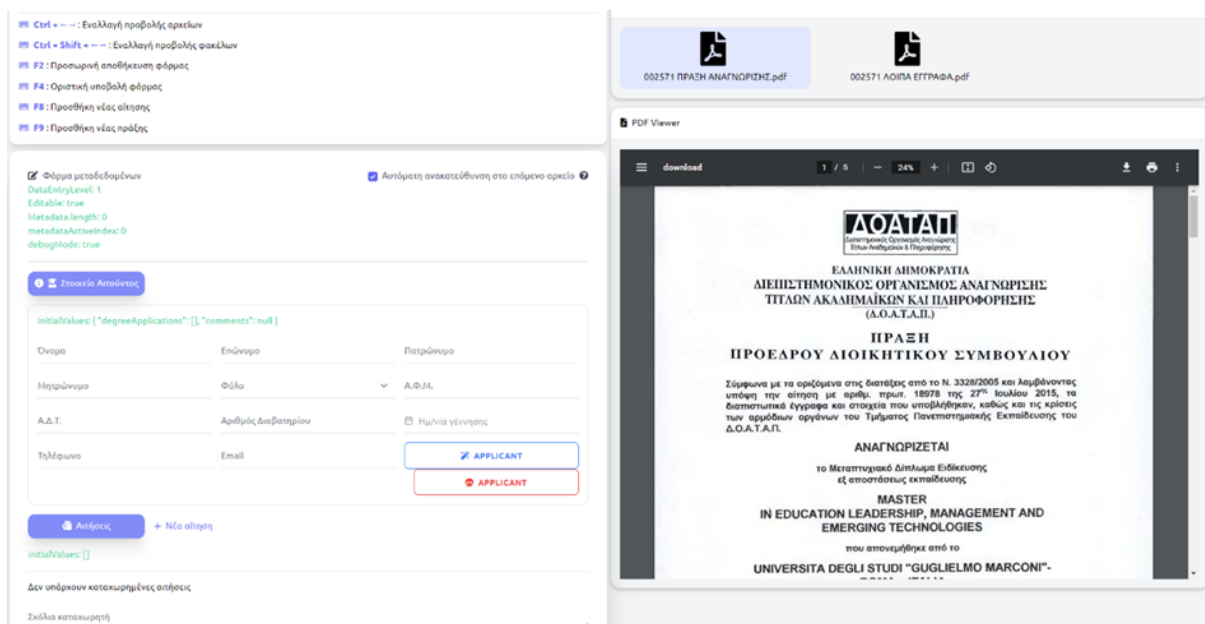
Ctrl + ← → : Εναλλαγή προβολής αρχείων
Ctrl + Shift + ← → : Εναλλαγή προβολής φακέλων
F2 : Προσωρινή αποθήκευση φόρμας
F4 : Οριστική υποβολή φόρμας
F8 : Προσθήκη νέας αίτησης
F9 : Προσθήκη νέας πράξης

Φόρμα μεταδεδομένων
DataEntryLevel: 1
Editable: true
Metadata.length: 0
metadataActiveIndex: 0
debugMode: true

Αυτόματη ανακατεύθυνση στο επόμενο αρχείο

Στοιχεία Αιτούντος

initialValues: { "degreeApplications": [], "comments": null }

Όνομα
Επώνυμο
Πατρώνυμο
Μητρώνυμο
Φύλο
Α.Φ.Μ.
Α.Δ.Τ.
Αριθμός Διαβατηρίου
Ημ/νία γέννησης
Τηλέφωνο
Email
APPLICANT
APPLICANT

Αιτήσεις
+ Νέα αίτηση
initialValues: []

Δεν υπάρχουν καταχωρημένες αιτήσεις

Σχόλια καταχωρητή

002571 ΠΡΑΞΗ ΑΝΑΓΝΩΡΙΣΗΣ.pdf
002571 ΛΟΙΠΑ ΕΓΓΡΑΦΑ.pdf

PDF Viewer

download
1 / 5
24%

ΔΟΑΤΑΠ
Διεπιστημονικός Οργανισμός Αναγνώρισης Τίτλων Ακαδημαϊκών & Πληροφόρησης

ΕΛΛΗΝΙΚΗ ΔΗΜΟΚΡΑΤΙΑ
ΔΙΕΠΙΣΤΗΜΟΝΙΚΟΣ ΟΡΓΑΝΙΣΜΟΣ ΑΝΑΓΝΩΡΙΣΗΣ
ΤΙΤΛΩΝ ΑΚΑΔΗΜΑΪΚΩΝ ΚΑΙ ΠΛΗΡΟΦΟΡΗΣΗΣ
(Δ.Ο.Α.Τ.Α.Π.)

ΠΡΑΞΗ
ΠΡΟΕΔΡΟΥ ΔΙΟΙΚΗΤΙΚΟΥ ΣΥΜΒΟΥΛΙΟΥ

Σύμφωνα με τα οριζόμενα στις διατάξεις ατο Ν. 3328/2005 και λαμβάνοντας υπόψη την αίτηση με αριθμ. πρωτ. 18978 της 27$^{ης}$ Ιουλίου 2015, τα δικαιολογητικά έγγραφα και στοιχεία που υποβλήθηκαν, καθώς και τις κρίσεις των αρμόδιων οργάνων του Τμήματος Πανεπιστημιακής Εκπαίδευσης του Δ.Ο.Α.Τ.Α.Π.

ΑΝΑΓΝΩΡΙΖΕΤΑΙ

το Μεταπτυχιακό Δίπλωμα Ειδίκευσης
εξ αποστάσεως εκπαίδευσης

MASTER
IN EDUCATION LEADERSHIP, MANAGEMENT AND EMERGING TECHNOLOGIES

που απονεμήθηκε από το

UNIVERSITA DEGLI STUDI "GUGLIELMO MARCONI"-
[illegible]